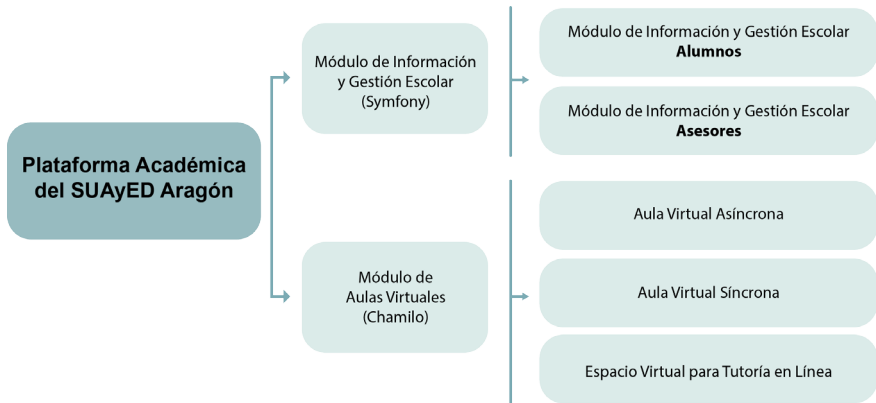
Plataforma Académica del SUAyED Aragón

Módulo de Información y Gestión Escolar (Symfony)

Módulo de Información y Gestión Escolar **Alumnos**

Módulo de Información y Gestión Escolar **Asesores**

Módulo de Aulas Virtuales (Chamilo)

Aula Virtual Asíncrona

Aula Virtual Síncrona

Espacio Virtual para Tutoría en Línea